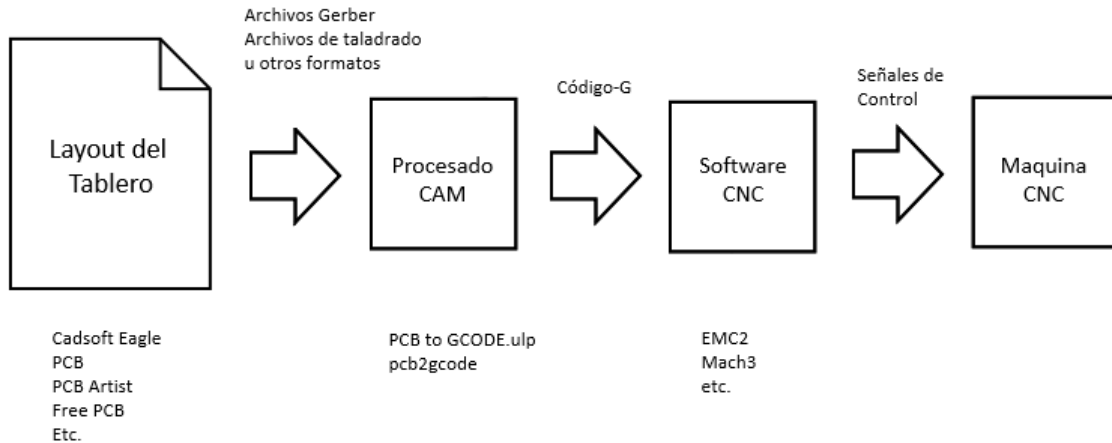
Layout del Tablero

Archivos Gerber
Archivos de taladrado
u otros formatos

Procesado CAM

Código-G

Software CNC

Señales de Control

Maquina CNC

Cadsoft Eagle
PCB
PCB Artist
Free PCB
Etc.

PCB to GCODE.ulp
pcb2gcode

EMC2
Mach3
etc.